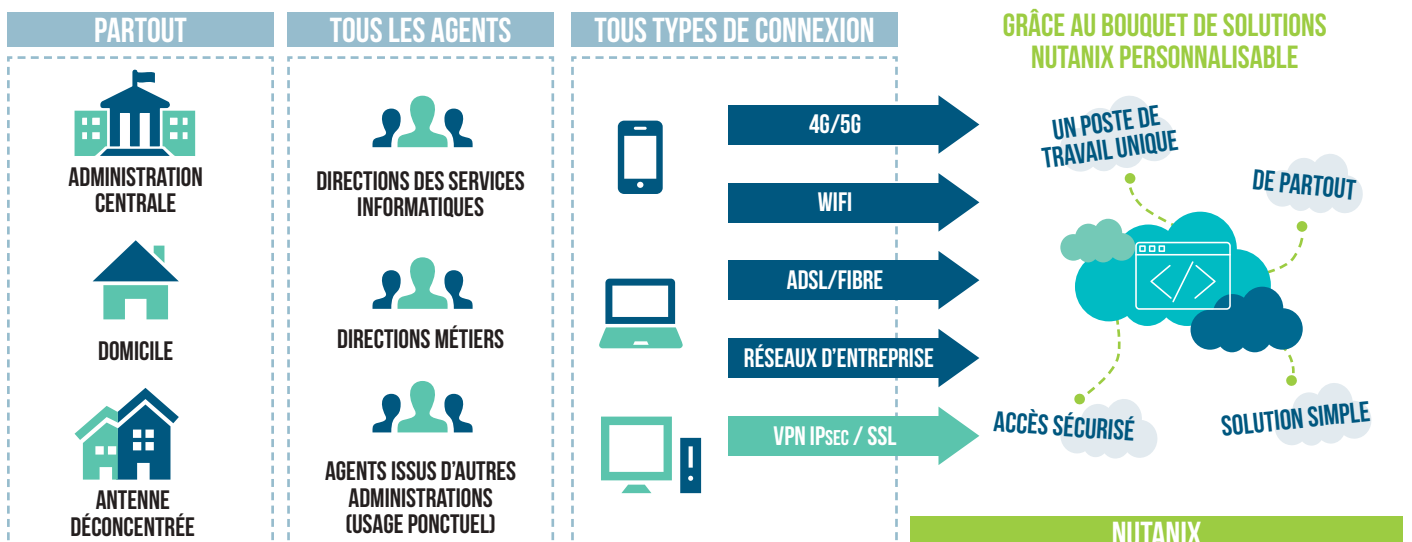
PARTOUT

ADMINISTRATION CENTRALE

DOMICILE

ANTENNE DÉCONCENTRÉE

TOUS LES AGENTS

DIRECTIONS DES SERVICES INFORMATIQUES

DIRECTIONS MÉTIERS

AGENTS ISSUS D'AUTRES ADMINISTRATIONS (USAGE PONCTUEL)

TOUS TYPES DE CONNEXION

4G/5G

WIFI

ADSL/FIBRE

RÉSEAUX D'ENTREPRISE

VPN IPSEC / SSL

GRÂCE AU BOUQUET DE SOLUTIONS NUTANIX PERSONNALISABLE

UN POSTE DE TRAVAIL UNIQUE

DE PARTOUT

ACCÈS SÉCURISÉ

SOLUTION SIMPLE

NUTANIX